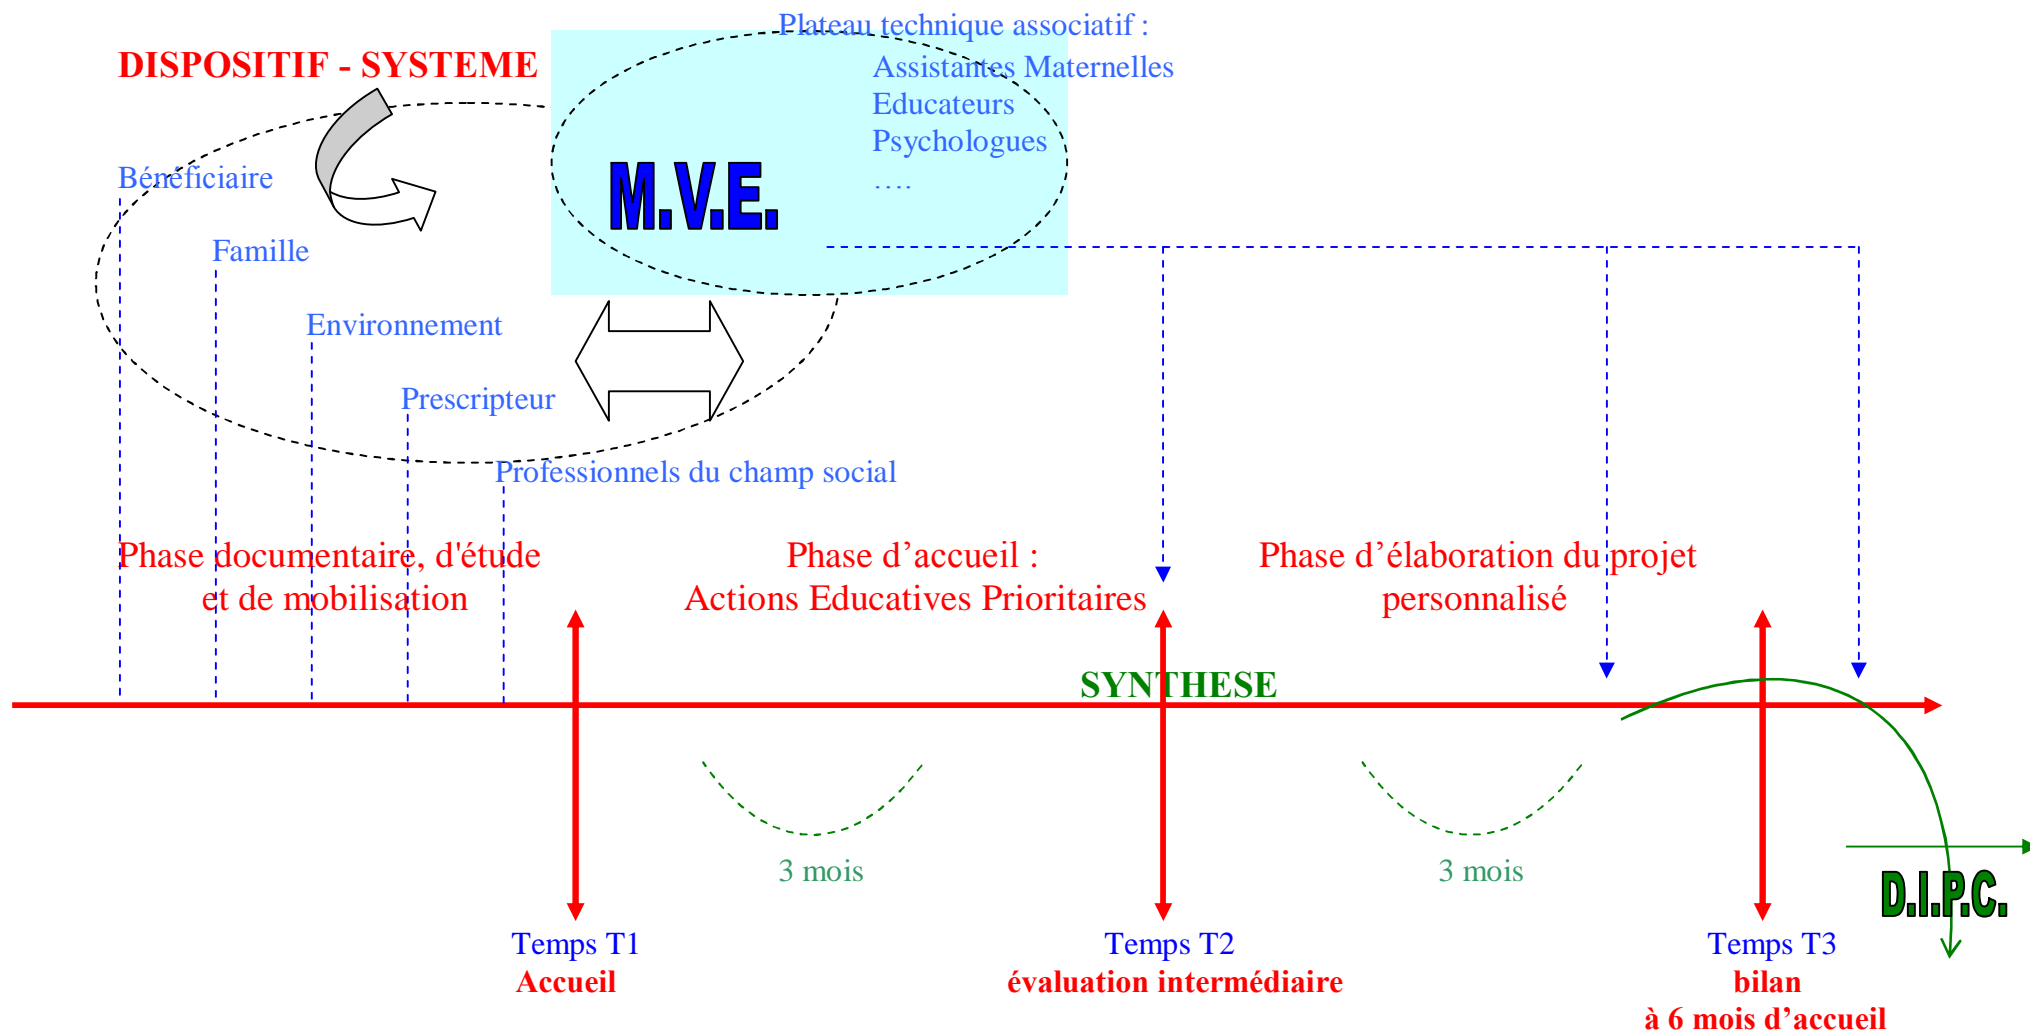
DISPOSITIF - SYSTEME

Plateau technique associatif :
Assistantes Maternelles
Educateurs
Psychologues
….

M.V.E.

Bénéficiaire

Famille

Environnement

Prescripteur

Professionnels du champ social

Phase documentaire, d'étude et de mobilisation

Phase d'accueil : Actions Educatives Prioritaires

Phase d'élaboration du projet personnalisé

SYNTHESE

3 mois

3 mois

D.I.P.C.

Temps T1
Accueil

Temps T2
évaluation intermédiaire

Temps T3
bilan
à 6 mois d'accueil